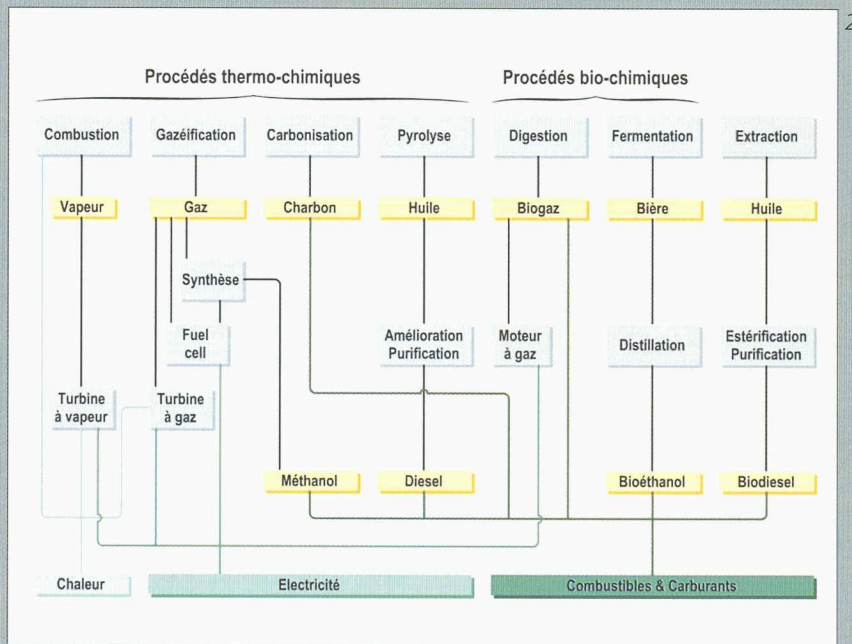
Procédés thermo-chimiques

Procédés bio-chimiques

Combustion
Gazéification
Carbonisation
Pyrolyse
Digestion
Fermentation
Extraction

Vapeur
Gaz
Charbon
Huile
Biogaz
Bière
Huile

Synthèse

Fuel cell

Amélioration Purification

Moteur à gaz

Distillation

Estérification Purification

Turbine à vapeur

Turbine à gaz

Méthanol
Diesel
Bioéthanol
Biodiesel

Chaleur
Electricité
Combustibles & Carburants